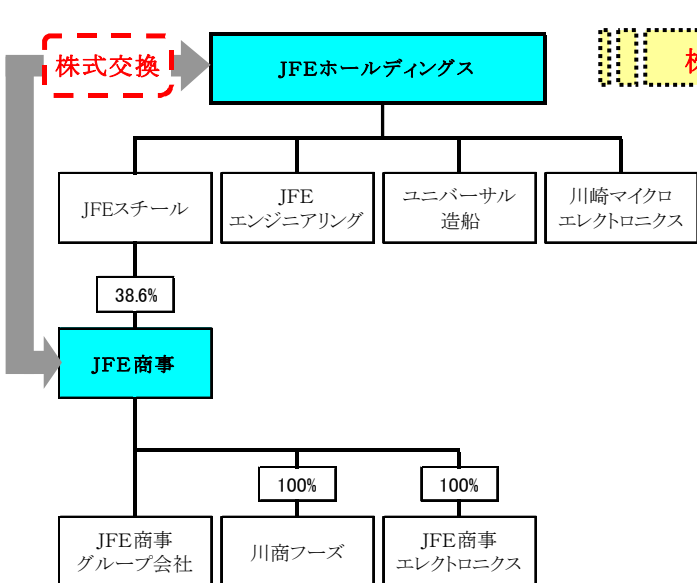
株式交換

JFEホールディングス

株

JFEスチール

JFE
エンジニアリング

ユニバーサル
造船

川崎マイクロ
エレクトロニクス

38.6%

JFE商事

100%

100%

JFE商事
グループ会社

川商フーズ

JFE商事
エレクトロニクス